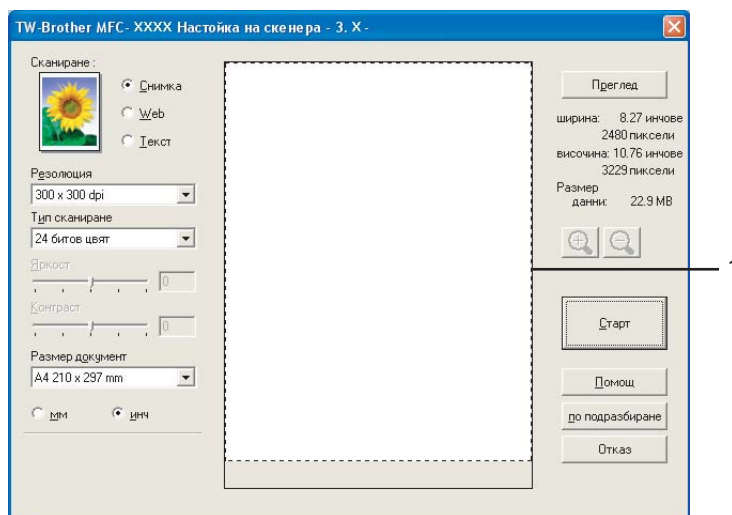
TW-Brother MFC- XXXX Настойка на скенера - 3. X -

Сканиране :

Снимка

Web

Текст

Резолюция

300 x 300 dpi

Тип сканиране

24 битов цвят

Яркост

0

Контраст

0

Размер документ

A4 210 x 297 mm

мм

инч

Преглед

ширина: 8.27 инчове
2480 пиксели
височина: 10.76 инчове
3229 пиксели
Размер данни: 22.9 MB

1

Старт

Помощ

по подразбиране

Отказ